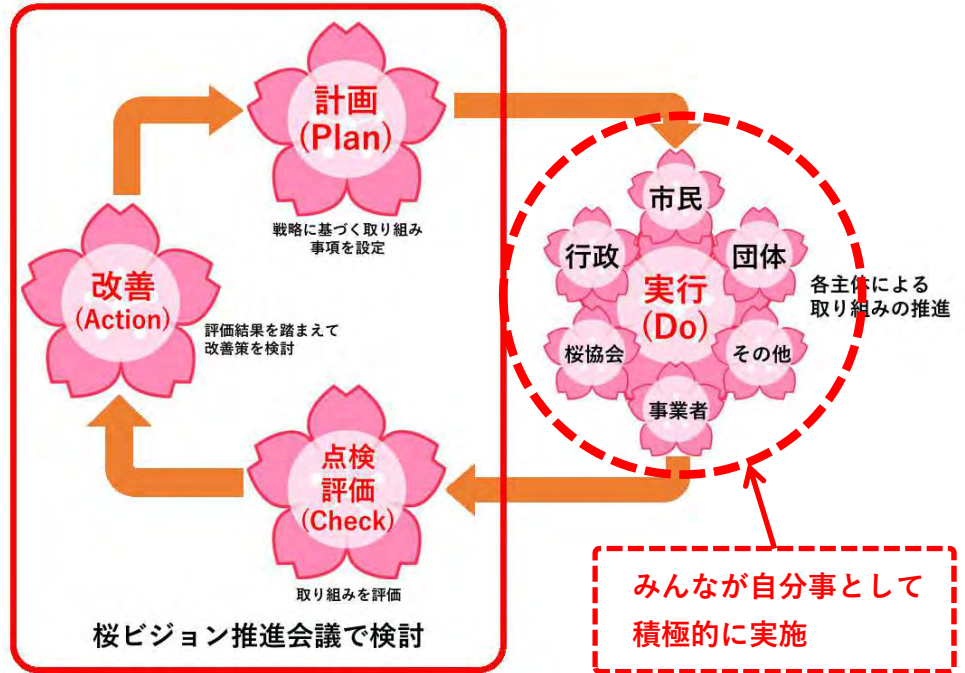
計画
(Plan)

戦略に基づく取り組み事項を設定

市民

行政

団体

実行
(Do)

各主体による
取り組みの推進

桜協会

その他

事業者

改善
(Action)

評価結果を踏まえて改善策を検討

点検
評価
(Check)

取り組みを評価

桜ビジョン推進会議で検討

みんなが自分事として
積極的に実施